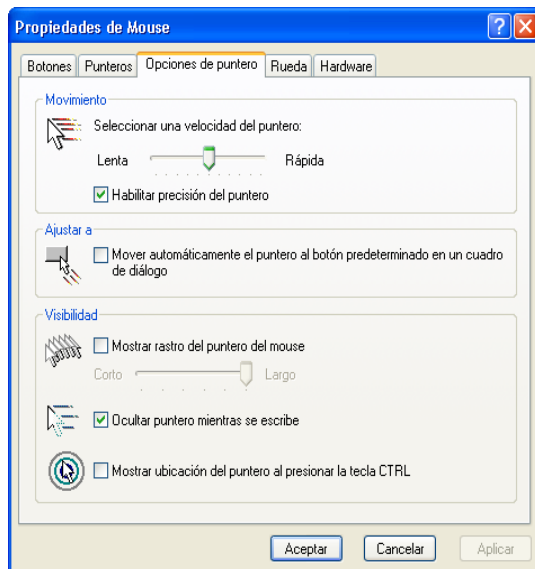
Propiedades de Mouse

Botones | Punteros | Opciones de puntero | Rueda | Hardware

Movimiento
Seleccionar una velocidad del puntero:
Lenta Rápida
Habilitar precisión del puntero

Ajustar a
Mover automáticamente el puntero al botón predeterminado en un cuadro de diálogo

Visibilidad
Mostrar rastro del puntero del mouse
Corto Largo
Ocultar puntero mientras se escribe
Mostrar ubicación del puntero al presionar la tecla CTRL

Aceptar Cancelar Aplicar